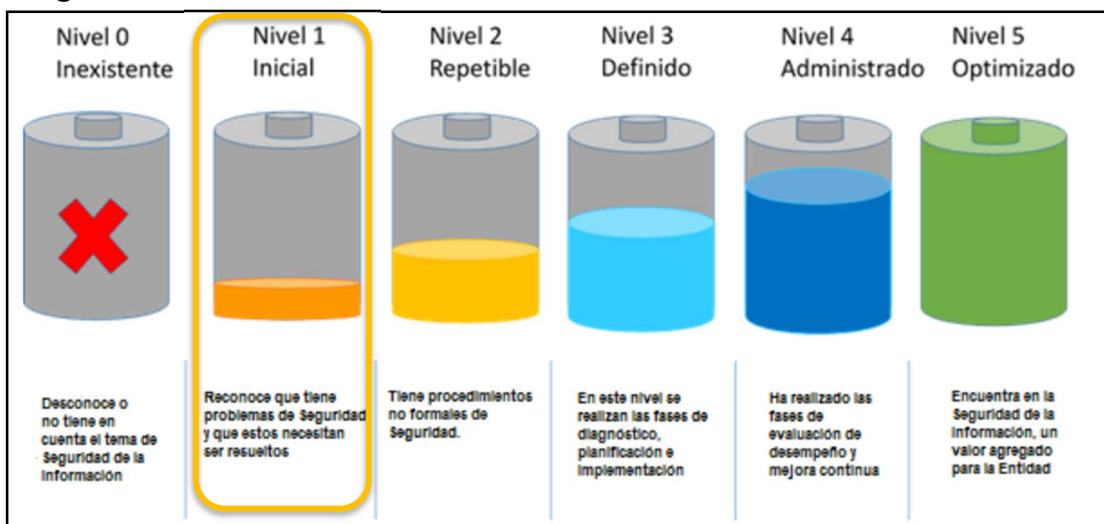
Nivel 0
Inexistente

Desconoce o no tiene en cuenta el tema de Seguridad de la Información

Nivel 1
Inicial

Reconoce que tiene problemas de Seguridad y que estos necesitan ser resueltos

Nivel 2
Repetible

Tiene procedimientos no formales de Seguridad.

Nivel 3
Definido

En este nivel se realizan las fases de diagnóstico, planificación e implementación

Nivel 4
Administrado

Ha realizado las fases de evaluación de desempeño y mejora continua

Nivel 5
Optimizado

Encuentra en la Seguridad de la Información, un valor agregado para la Entidad